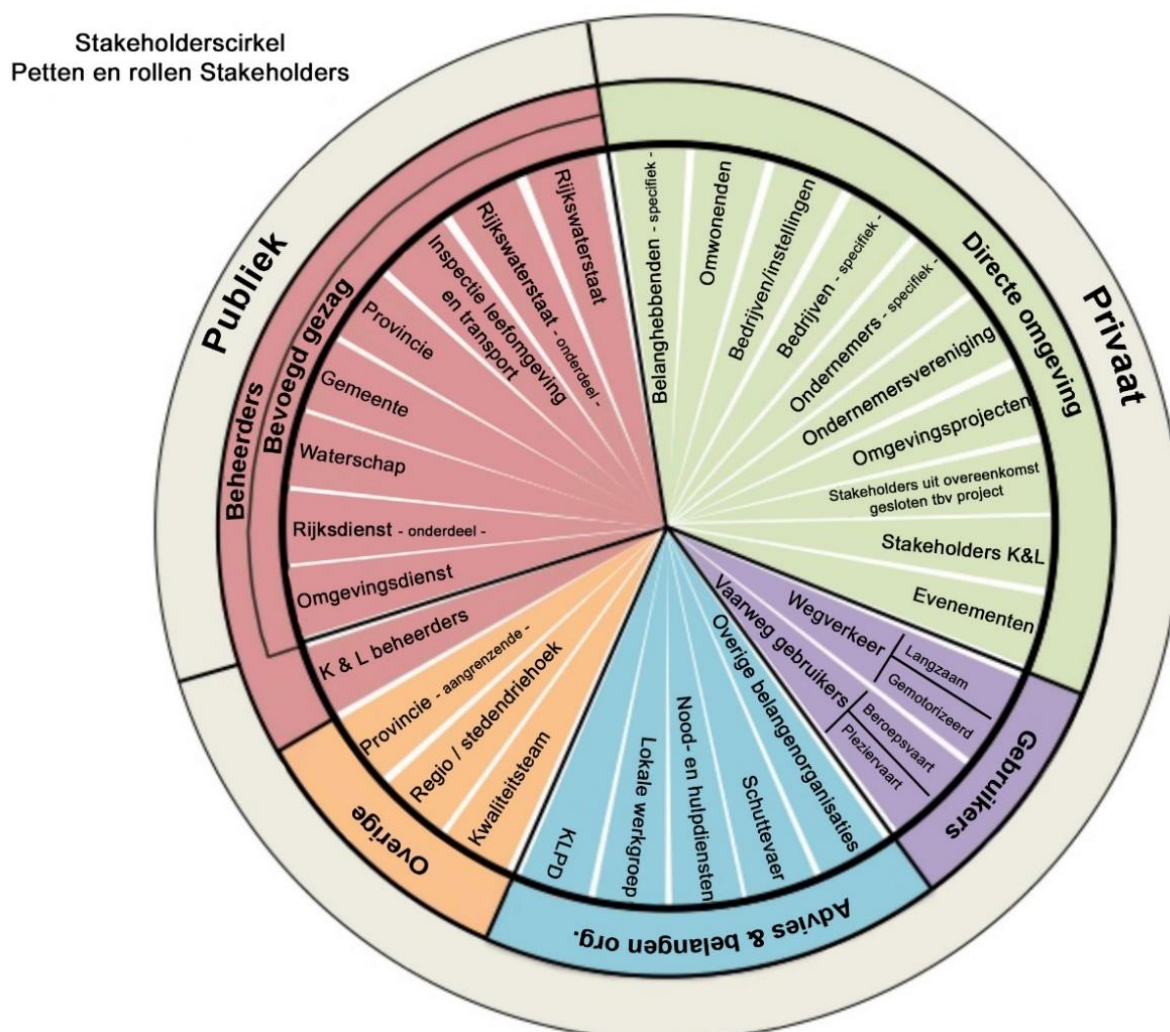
Stakeholderscirkel
Petten en rollen Stakeholders

Publiek

Beheerders

Bevoegd gezag

Provincie

Gemeente

Waterschap

Rijksdienst - onderdeel -

Omgevingsdienst

Inspectie leefomgeving en transport

Rijkswaterstaat - onderdeel -

Rijkswaterstaat

K & L beheerders

Privaat

Directe omgeving

Belanghebbenden - specifiek -

Omwonenden

Bedrijven/instellingen

Bedrijven - specifiek -

Ondernemers - specifiek -

Ondernemersvereniging

Omgevingsprojecten

Stakeholders uit overeenkomst gesloten tbv project

Stakeholders K&L

Evenementen

Gebruikers

Wegverkeer

Langzaam

Gemotoriseerd

Vaarweg gebruikers

Beroepsvaart

Pleziervaart

Advies & belangen org.

Overige belangenorganisaties

Schuttevaer

Nood- en hulpdiensten

Lokale werkgroep

KLPD

Overige

Provincie - aangrenzende -

Regio / stedendriehoek

Kwaliteitsteam